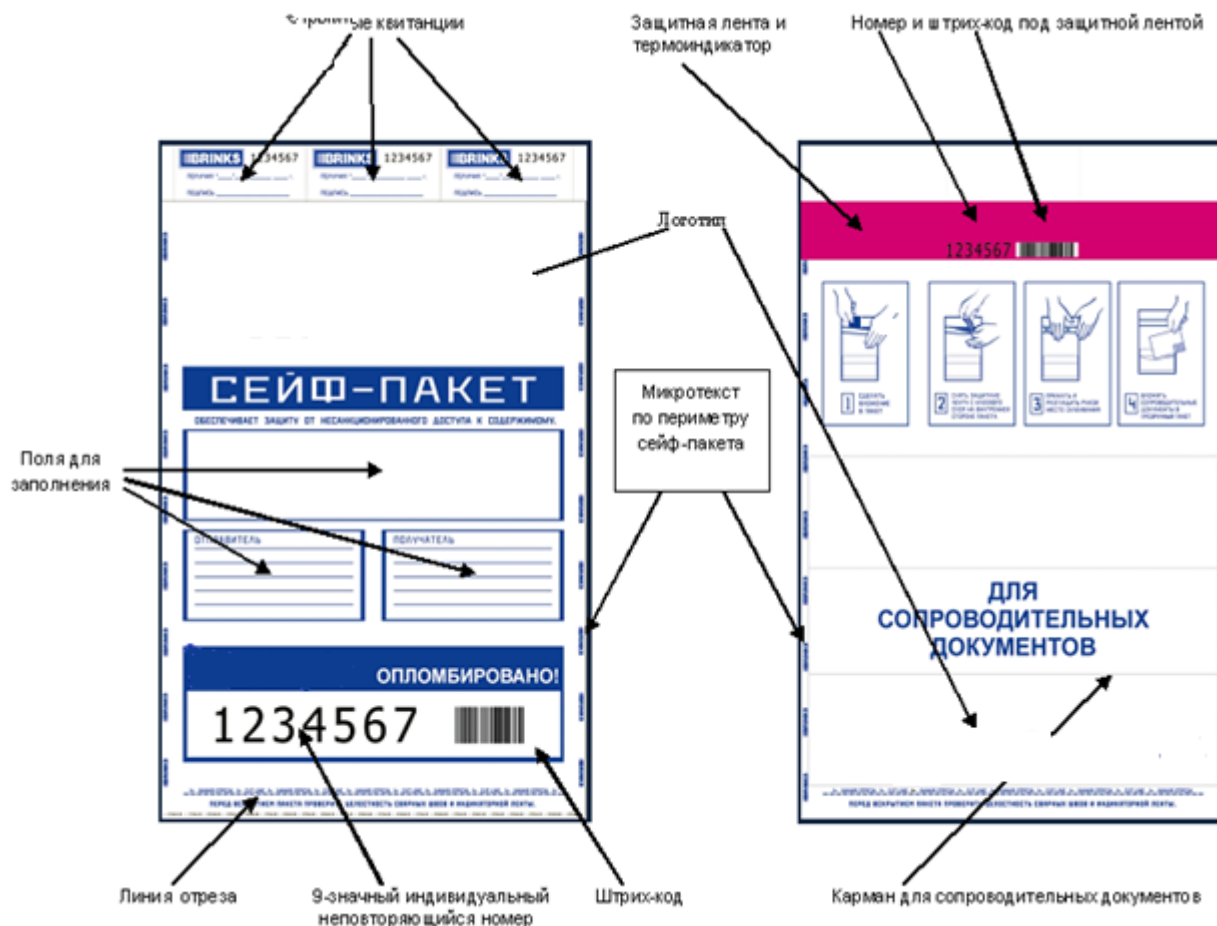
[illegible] квитанции

Защитная лента и термоиндикатор

Номер и штрих-код под защитной лентой

BRINKS 1234567

BRINKS 1234567

BRINKS 1234567

Логотип

1234567

СЕЙФ-ПАКЕТ

ОБЕСПЕЧИВАЕТ ЗАЩИТУ ОТ НЕСАНКЦИОНИРОВАННОГО ДОСТУПА К СОДЕРЖИМОМУ

Микротекст по периметру сейф-пакета

Поля для заполнения

ОТПРАВИТЕЛЬ

ПОЛУЧАТЕЛЬ

ДЛЯ СОПРОВОДИТЕЛЬНЫХ ДОКУМЕНТОВ

ОПЛОМБИРОВАНО!

1234567

ПЕРЕД ВСКРЫТИЕМ ПАКЕТА ПРОВЕРЬТЕ ЦЕЛОСТНОСТЬ СВАРНЫХ ШВОВ И ИНДИКАТОРНОЙ ЛЕНТЫ.

ПЕРЕД ВСКРЫТИЕМ ПАКЕТА ПРОВЕРЬТЕ ЦЕЛОСТНОСТЬ СВАРНЫХ ШВОВ И ИНДИКАТОРНОЙ ЛЕНТЫ.

Линия отреза

9-значный индивидуальный неповторяющийся номер

Штрих-код

Карман для сопроводительных документов